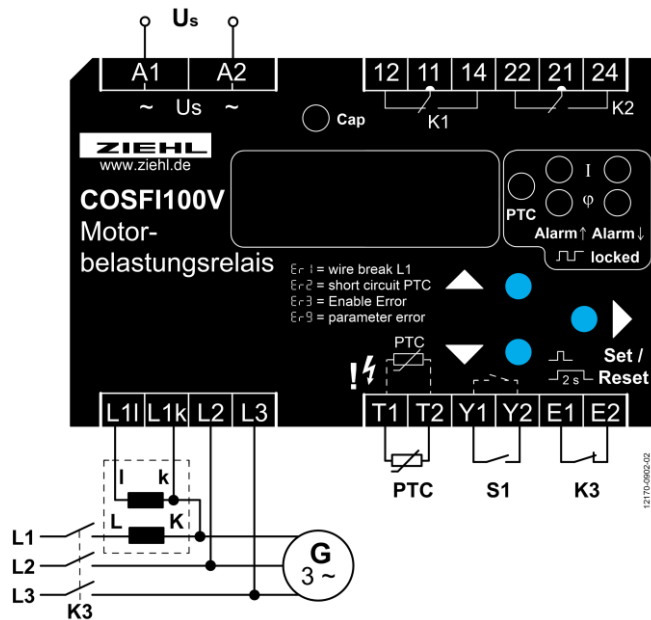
Us

A1 A2
~ Us ~

12 11 14 22 21 24
K1 K2

Cap

ZIEHL
www.ziehl.de

COSFI100V
Motor-belastungsrelais

PTC
I
φ
Alarm↑ Alarm↓
locked

Er 1 = wire break L1
Er 2 = short circuit PTC
Er 3 = Enable Error
Er 9 = parameter error

PTC
!

Set /
2 s Reset

L1l L1k L2 L3

T1 T2 Y1 Y2 E1 E2

l k
L K

L1
L2
L3
K3

G
3 ~

PTC S1 K3

12170-0902-02